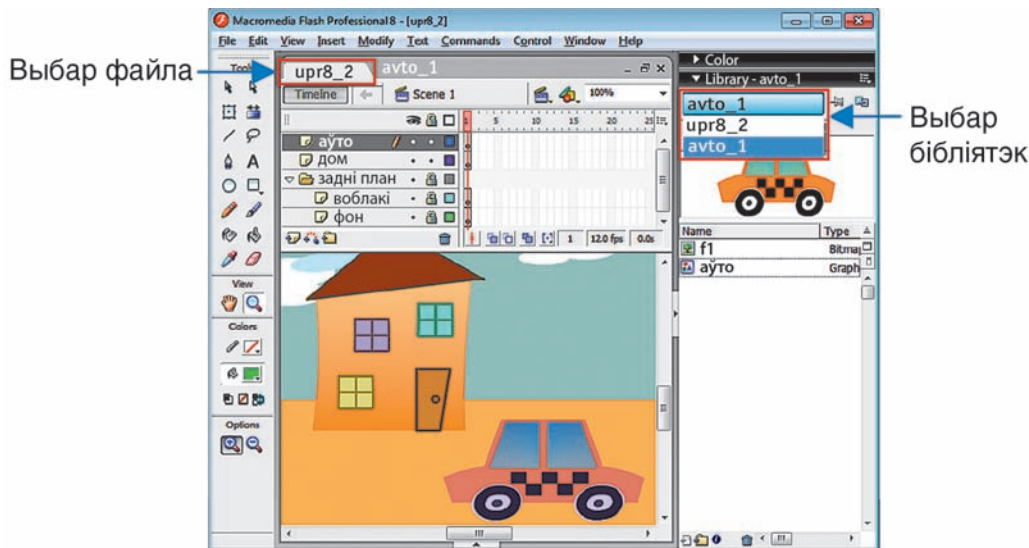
Macromedia Flash Professional 8 - [upr8_2]

File Edit View Insert Modify Text Commands Control Window Help

Выбар файла

upr8_2 avto_1

Tools

Timeline Scene 1 100%

5 10 15 20 25

аўто
дом
задні план
воблакі
фон

1 12.0 fps 0.0s

View

Colors

Options

Color

Library - avto_1

avto_1
upr8_2
avto_1

Выбар
бібліятэк

Name Type
f1 Bitmap
аўто Graph